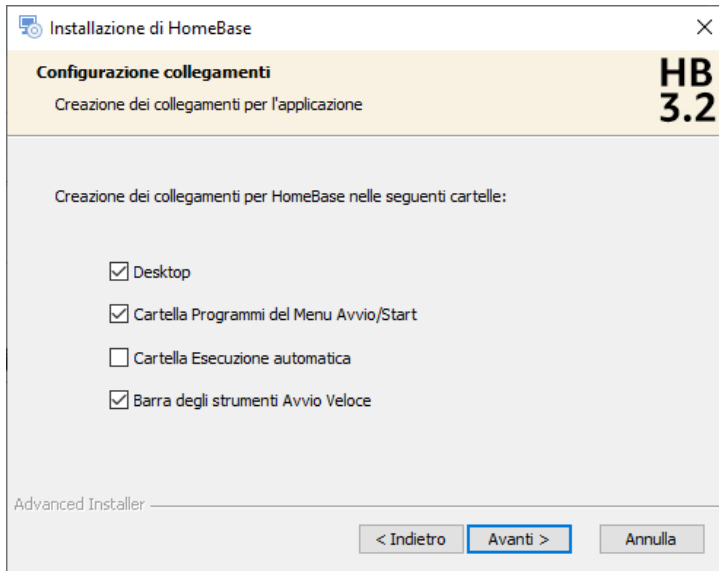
Installazione di HomeBase

Configurazione collegamenti

Creazione dei collegamenti per l'applicazione

HB
3.2

Creazione dei collegamenti per HomeBase nelle seguenti cartelle:

☑ Desktop

☑ Cartella Programmi del Menu Avvio/Start

☐ Cartella Esecuzione automatica

☑ Barra degli strumenti Avvio Veloce

Advanced Installer

< Indietro | Avanti > | Annulla